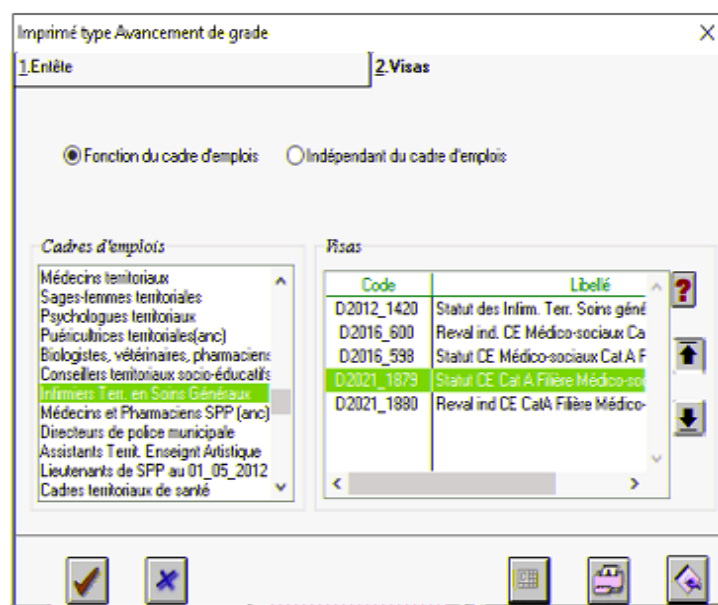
Imprimé type Avancement de grade

1.Entête

2.Visas

Fonction du cadre d'emplois

Indépendant du cadre d'emplois

Cadres d'emplois

Médecins territoriaux
Sages-femmes territoriales
Psychologues territoriaux
Puéricultrices territoriales(anc)
Biologistes, vétérinaires, pharmaciens
Conseillers territoriaux socio-éducatifs
Infirmiers Terr. en Soins Généraux
Médecins et Pharmaciens SPP (anc)
Directeurs de police municipale
Assistants Territ. Enseignt Artistique
Lieutenants de SPP au 01_05_2012
Cadres territoriaux de santé

Visas

| Code | Libellé |
|---|---|
| D2012_1420 | Statut des Infirm. Terr. Soins géné |
| D2016_600 | Reval ind. CE Médico-sociaux Ca |
| D2016_598 | Statut CE Médico-sociaux Cat A F |
| D2021_1879 | Statut CE Cat A Filière Médico-soc |
| D2021_1880 | Reval ind CE CatA Filière Médico- |